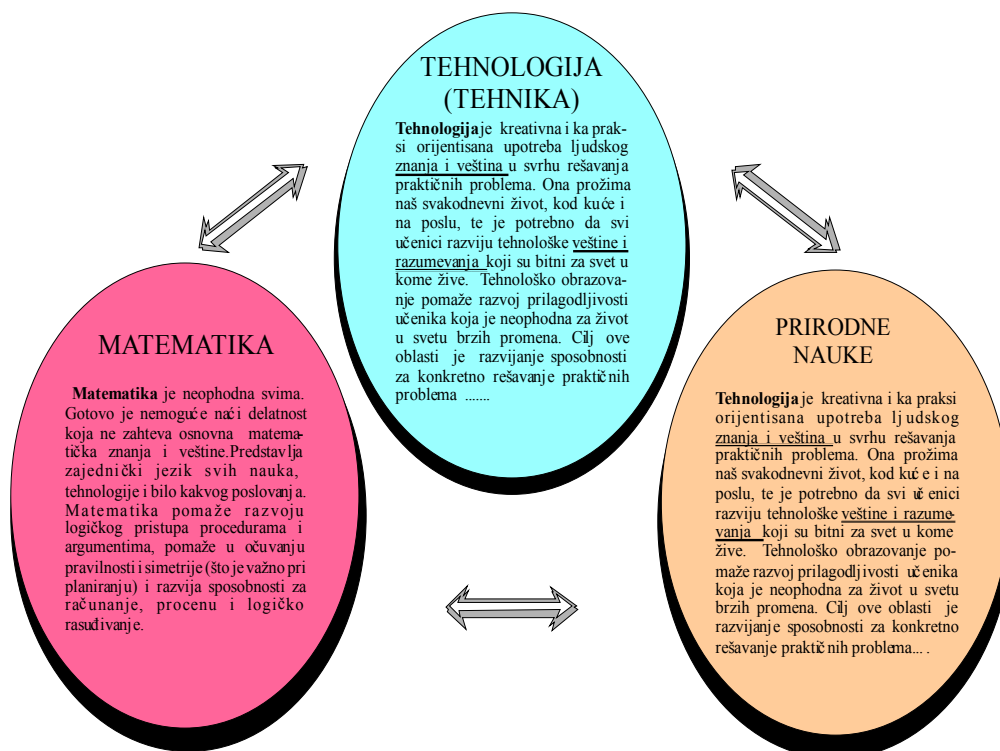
TEHNOLOGIJA (TEHNIKA)

**Tehnologija** je kreativna i ka praksi orijentisana upotreba ljudskog znanja i veština u svrhu rešavanja praktičnih problema. Ona prožima naš svakodnevni život, kod kuće i na poslu, te je potrebno da svi učenici razviju tehnološke veštine i razumevanja koji su bitni za svet u kome žive. Tehnološko obrazovanje pomaže razvoj prilagodljivosti učenika koja je neophodna za život u svetu brzih promena. Cilj ove oblasti je razvijanje sposobnosti za konkretno rešavanje praktičnih problema .......

MATEMATIKA

**Matematika** je neophodna svima. Gotovo je nemoguće naći delatnost koja ne zahteva osnovna matematička znanja i veštine.Predstavlja zajednički jezik svih nauka, tehnologije i bilo kakvog poslovanja. Matematika pomaže razvoju logičkog pristupa procedurama i argumentima, pomaže u očuvanju pravilnosti i simetrije (što je važno pri planiranju) i razvija sposobnosti za računanje, procenu i logičko rasuđivanje.

PRIRODNE NAUKE

**Tehnologija** je kreativna i ka praksi orijentisana upotreba ljudskog znanja i veština u svrhu rešavanja praktičnih problema. Ona prožima naš svakodnevni život, kod kuće i na poslu, te je potrebno da svi učenici razviju tehnološke veštine i razumevanja koji su bitni za svet u kome žive. Tehnološko obrazovanje pomaže razvoj prilagodljivosti učenika koja je neophodna za život u svetu brzih promena. Cilj ove oblasti je razvijanje sposobnosti za konkretno rešavanje praktičnih problema... .